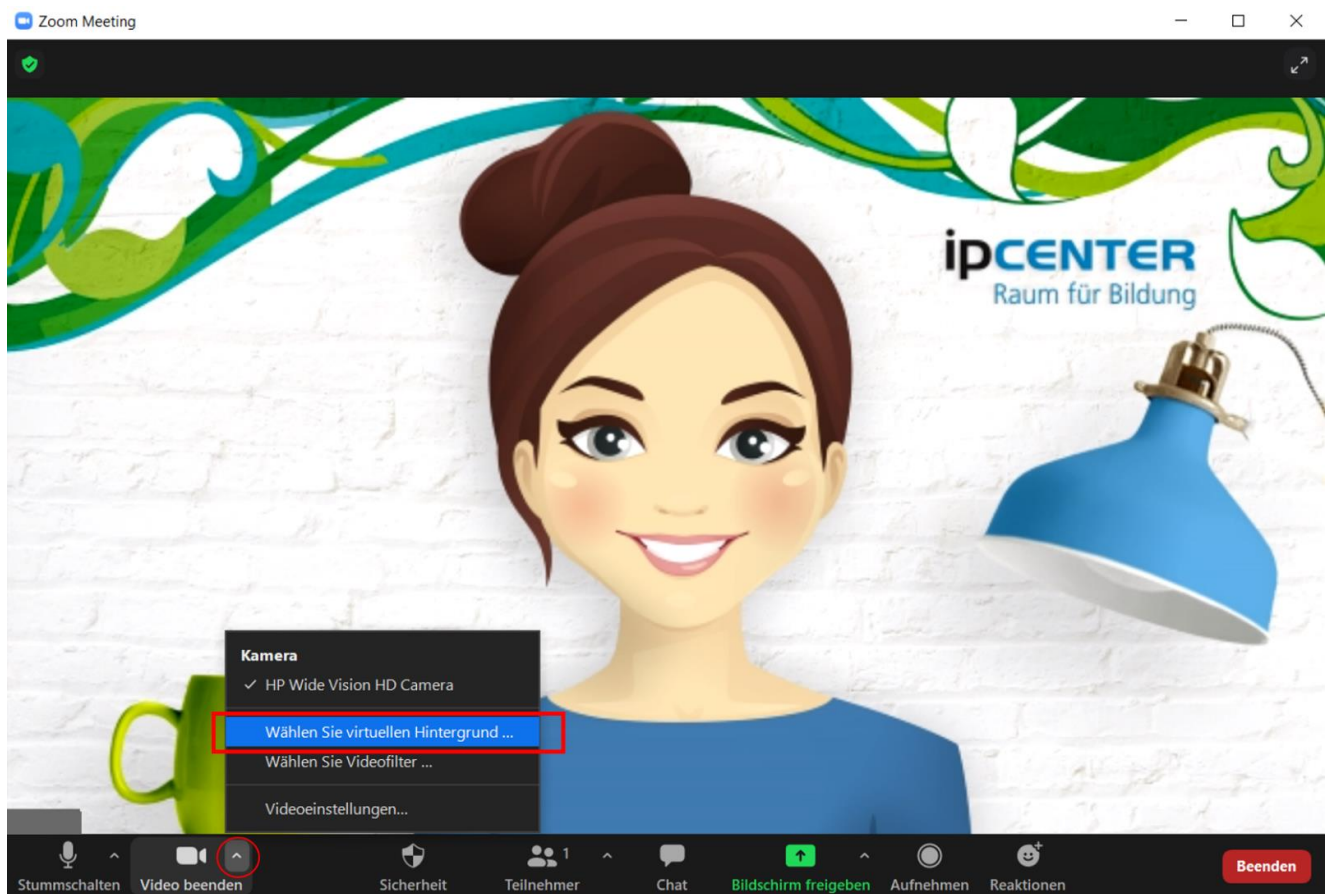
Zoom Meeting

ipCENTER
Raum für Bildung

Kamera
✓ HP Wide Vision HD Camera
Wählen Sie virtuellen Hintergrund ...
Wählen Sie Videofilter ...
Videoeinstellungen...

Stummschalten
Video beenden
Sicherheit
Teilnehmer 1
Chat
Bildschirm freigeben
Aufnehmen
Reaktionen
Beenden